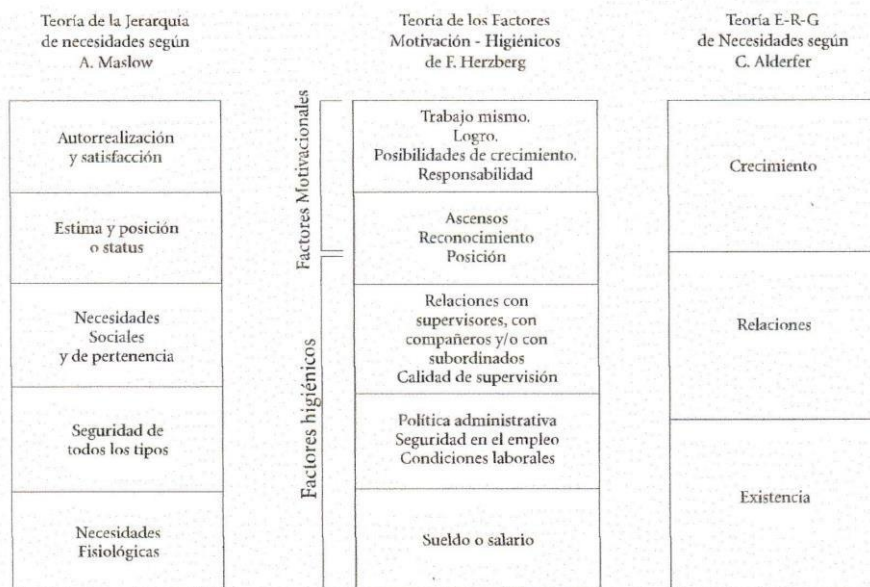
Teoría de la Jerarquía de necesidades según A. Maslow

Autorrealización y satisfacción

Estima y posición o status

Necesidades Sociales y de pertenencia

Seguridad de todos los tipos

Necesidades Fisiológicas

Teoría de los Factores Motivación - Higiénicos de F. Herzberg

Factores Motivacionales

Trabajo mismo. Logro. Posibilidades de crecimiento. Responsabilidad

Ascensos Reconocimiento Posición

Factores higiénicos

Relaciones con supervisores, con compañeros y/o con subordinados Calidad de supervisión

Política administrativa Seguridad en el empleo Condiciones laborales

Sueldo o salario

Teoría E-R-G de Necesidades según C. Alderfer

Crecimiento

Relaciones

Existencia